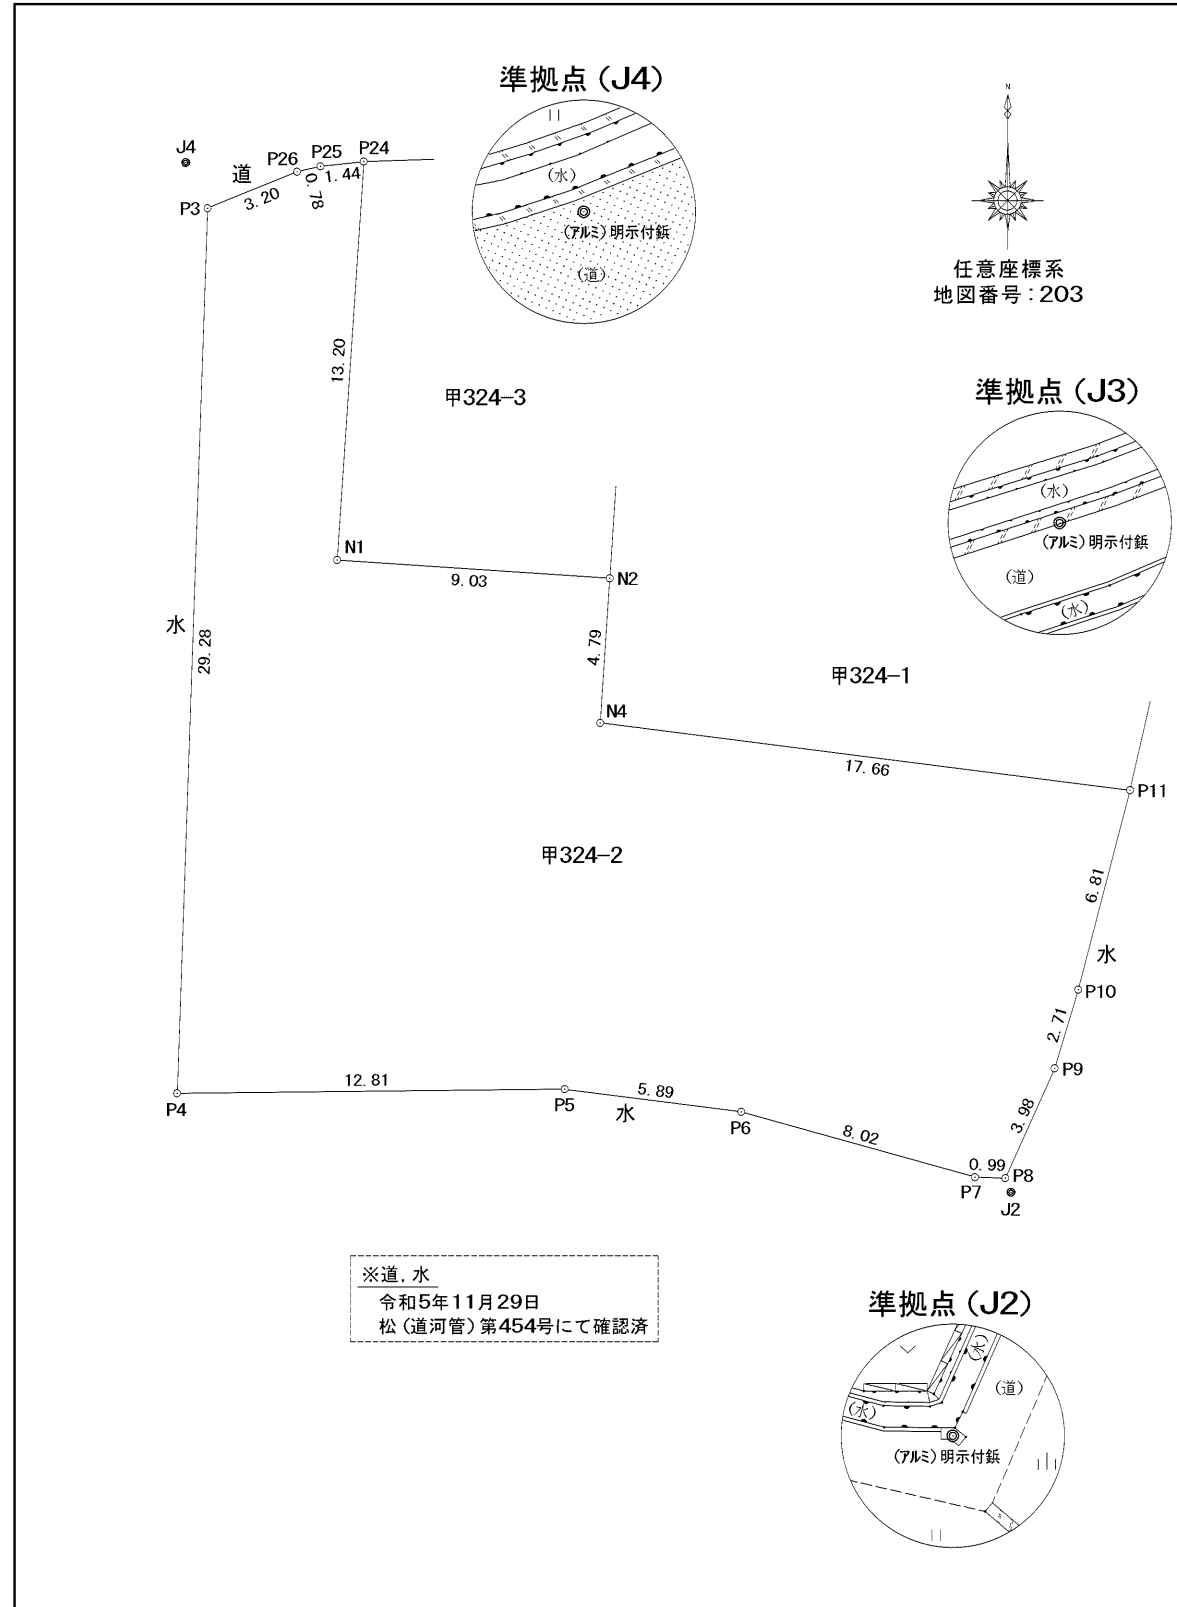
準拠点（J4）

(水)

(アルミ) 明示付鋲

(道)

N

任意座標系
地図番号：203

J4

P26 P25 P24

道

P3

3.20

0.78

1.44

13.20

甲324-3

準拠点（J3）

(水)

(アルミ) 明示付鋲

(道)

(水)

N1

9.03

N2

4.79

甲324-1

水

29.28

N4

17.66

P11

甲324-2

6.81

水

P10

2.71

P9

12.81

P4

P5

5.89

水

P6

8.02

3.98

0.99

P8

P7

J2

※道，水
令和5年11月29日
松（道河管）第454号にて確認済

準拠点（J2）

(水)

(道)

(水)

(アルミ) 明示付鋲